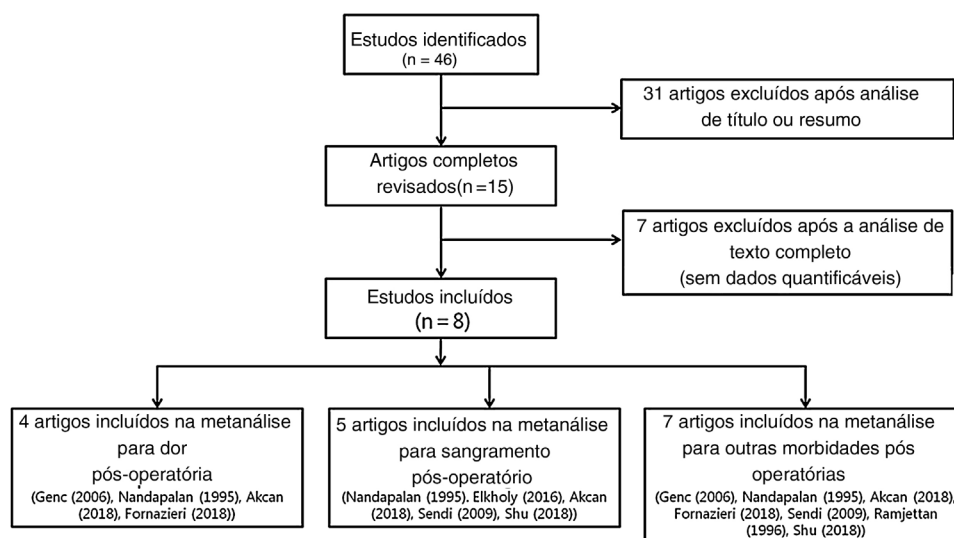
Estudos identificados
(n = 46)

31 artigos excluídos após análise de título ou resumo

Artigos completos revisados(n =15)

7 artigos excluídos após a análise de texto completo
(sem dados quantificáveis)

Estudos incluídos
(n = 8)

4 artigos incluídos na metanálise para dor pós-operatória
(Genc (2006), Nandapalan (1995), Akcan (2018), Fornazieri (2018))

5 artigos incluídos na metanálise para sangramento pós-operatório
(Nandapalan (1995). Elkholy (2016), Akcan (2018), Sendi (2009), Shu (2018))

7 artigos incluídos na metanálise para outras morbidades pós operatórias
(Genc (2006), Nandapalan (1995), Akcan (2018), Fornazieri (2018), Sendi (2009), Ramjettan (1996), Shu (2018))